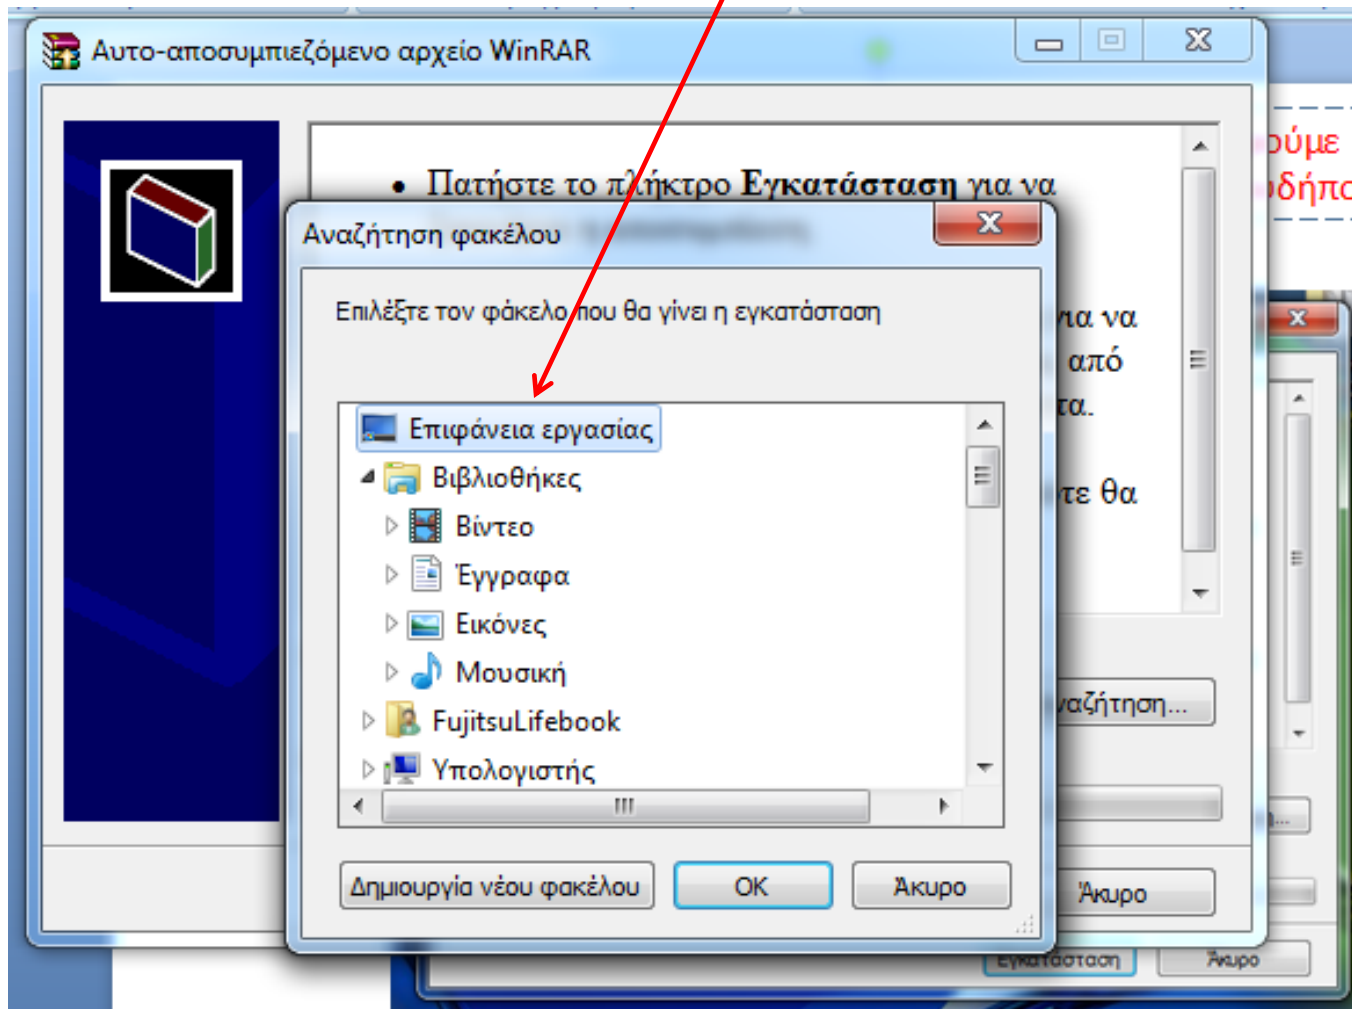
Αυτο-αποσυμπιεζόμενο αρχείο WinRAR

• Πατήστε το πλήκτρο Εγκατάσταση για να

ια να
από
τα.

τε θα

αζήτηση...

Άκυρο

ούμε
οδήπο

Εγκατάσταση
Άκυρο

Αναζήτηση φακέλου

Επιλέξτε τον φάκελο που θα γίνει η εγκατάσταση

Επιφάνεια εργασίας
Βιβλιοθήκες
Βίντεο
Έγγραφα
Εικόνες
Μουσική
FujitsuLifebook
Υπολογιστής

Δημιουργία νέου φακέλου
OK
Άκυρο